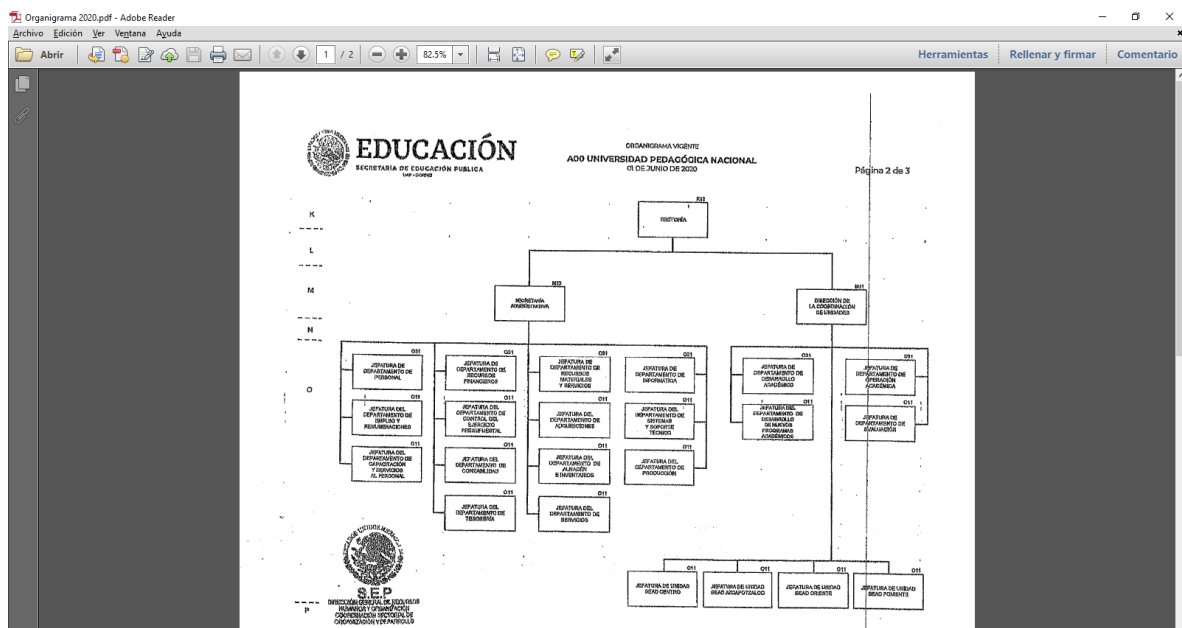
Organigrama 2020.pdf - Adobe Reader

Archivo Edición Ver Ventana Ayuda

Abrir 1 / 2 82.5%

Herramientas Rellenar y firmar Comentario

EDUCACIÓN
SECRETARÍA DE EDUCACIÓN PÚBLICA

ORGANIGRAMA VIGENTE
A00 UNIVERSIDAD PEDAGÓGICA NACIONAL
01 DE JUNIO DE 2020

Página 2 de 3

K
L
M
N
O
P

K31
RECTORÍA

M33
SECRETARÍA ADMINISTRATIVA

M31
DIRECCIÓN DE LA COORDINACIÓN DE UNIDADES

O31
JEFATURA DE DEPARTAMENTO DE PERSONAL

O11
JEFATURA DEL DEPARTAMENTO DE EMPLEO Y REMUNERACIONES

O11
JEFATURA DEL DEPARTAMENTO DE CAPACITACIÓN Y SERVICIOS AL PERSONAL

O31
JEFATURA DE DEPARTAMENTO DE RECURSOS FINANCIEROS

O11
JEFATURA DEL DEPARTAMENTO DE CONTROL DEL EJERCICIO PRESUPUESTAL

O11
JEFATURA DEL DEPARTAMENTO DE CONTABILIDAD

O11
JEFATURA DEL DEPARTAMENTO DE TESORERÍA

O31
JEFATURA DE DEPARTAMENTO DE RECURSOS MATERIALES Y SERVICIOS

O11
JEFATURA DEL DEPARTAMENTO DE ADQUISICIONES

O11
JEFATURA DEL DEPARTAMENTO DE ALMACÉN E INVENTARIOS

O11
JEFATURA DEL DEPARTAMENTO DE SERVICIOS

O31
JEFATURA DE DEPARTAMENTO DE INFORMÁTICA

O11
JEFATURA DEL DEPARTAMENTO DE SISTEMAS Y SOPORTE TÉCNICO

O11
JEFATURA DEL DEPARTAMENTO DE PRODUCCIÓN

O31
JEFATURA DE DEPARTAMENTO DE DESARROLLO ACADÉMICO

O11
JEFATURA DEL DEPARTAMENTO DE DESARROLLO DE NUEVOS PROGRAMAS ACADÉMICOS

O31
JEFATURA DE DEPARTAMENTO DE OPERACIÓN ACADÉMICA

O11
JEFATURA DE DEPARTAMENTO DE EVALUACIÓN

O11
JEFATURA DE UNIDAD SEAD CENTRO

O11
JEFATURA DE UNIDAD SEAD AZCAPOTZALCO

O11
JEFATURA DE UNIDAD SEAD ORIENTE

O11
JEFATURA DE UNIDAD SEAD PONIENTE

ESTADOS UNIDOS MEXICANOS
S.E.P.
DIRECCIÓN GENERAL DE RECURSOS HUMANOS Y ORGANIZACIÓN
COORDINACIÓN SECTORIAL DE ORGANIZACIÓN Y DESARROLLO